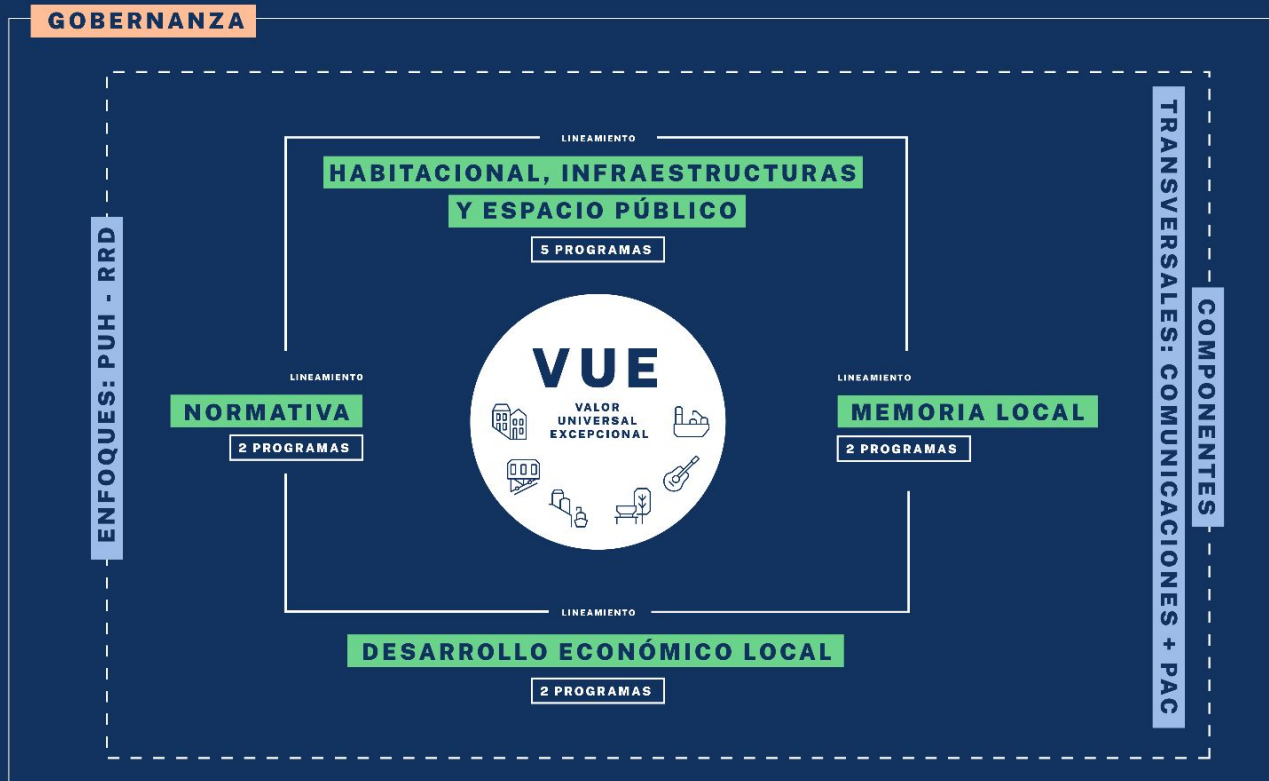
GOBERNANZA

LINEAMIENTO
HABITACIONAL, INFRAESTRUCTURAS Y ESPACIO PÚBLICO
5 PROGRAMAS

ENFOQUES: PUH - RRD

LINEAMIENTO
NORMATIVA
2 PROGRAMAS

VUE
VALOR UNIVERSAL EXCEPCIONAL

LINEAMIENTO
MEMORIA LOCAL
2 PROGRAMAS

COMPONENTES TRANSVERSALES: COMUNICACIONES + PAC

LINEAMIENTO
DESARROLLO ECONÓMICO LOCAL
2 PROGRAMAS